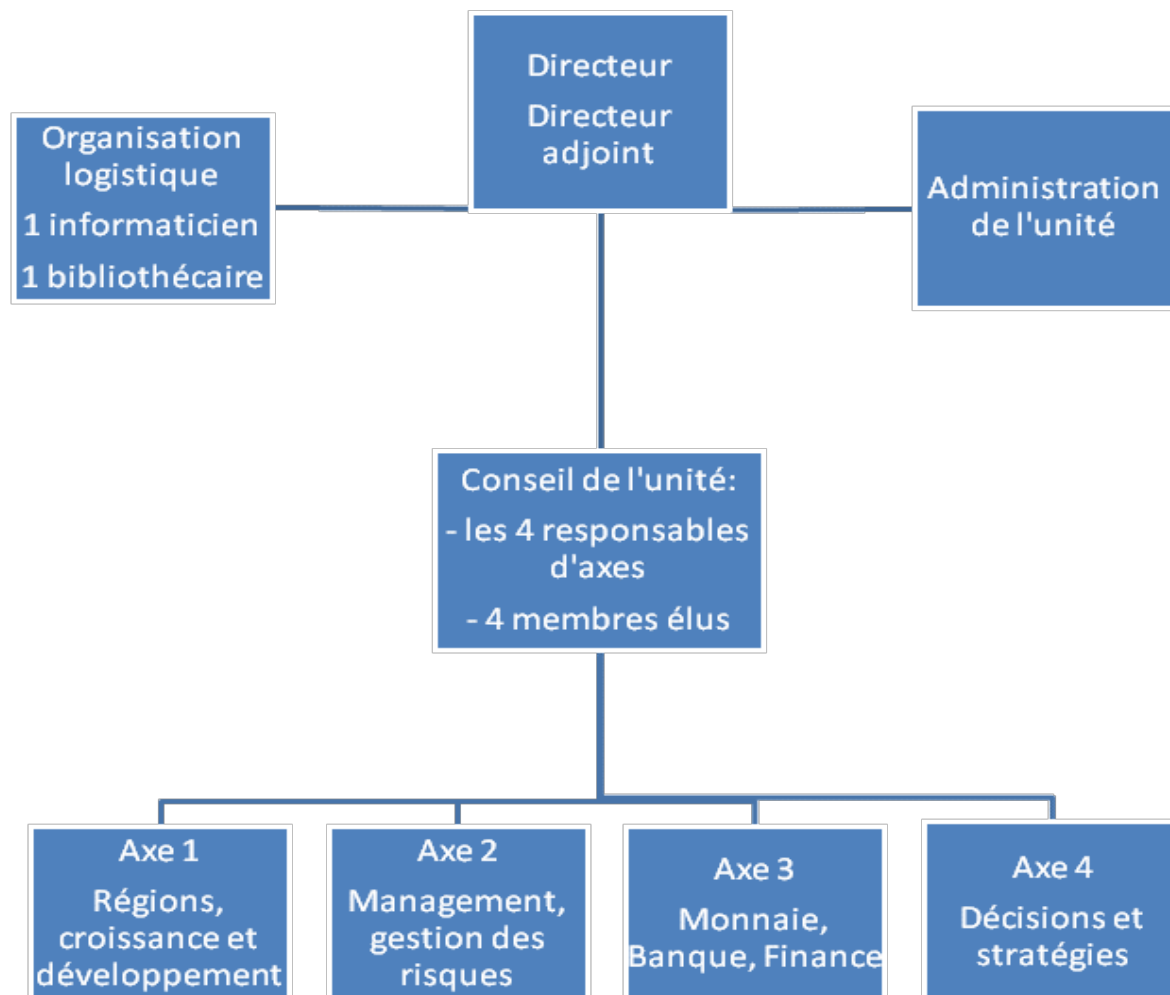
Directeur

Directeur adjoint

Organisation logistique

1 informaticien

1 bibliothécaire

Administration de l'unité

Conseil de l'unité:

- les 4 responsables d'axes

- 4 membres élus

Axe 1

Régions, croissance et développement

Axe 2

Management, gestion des risques

Axe 3

Monnaie, Banque, Finance

Axe 4

Décisions et stratégies